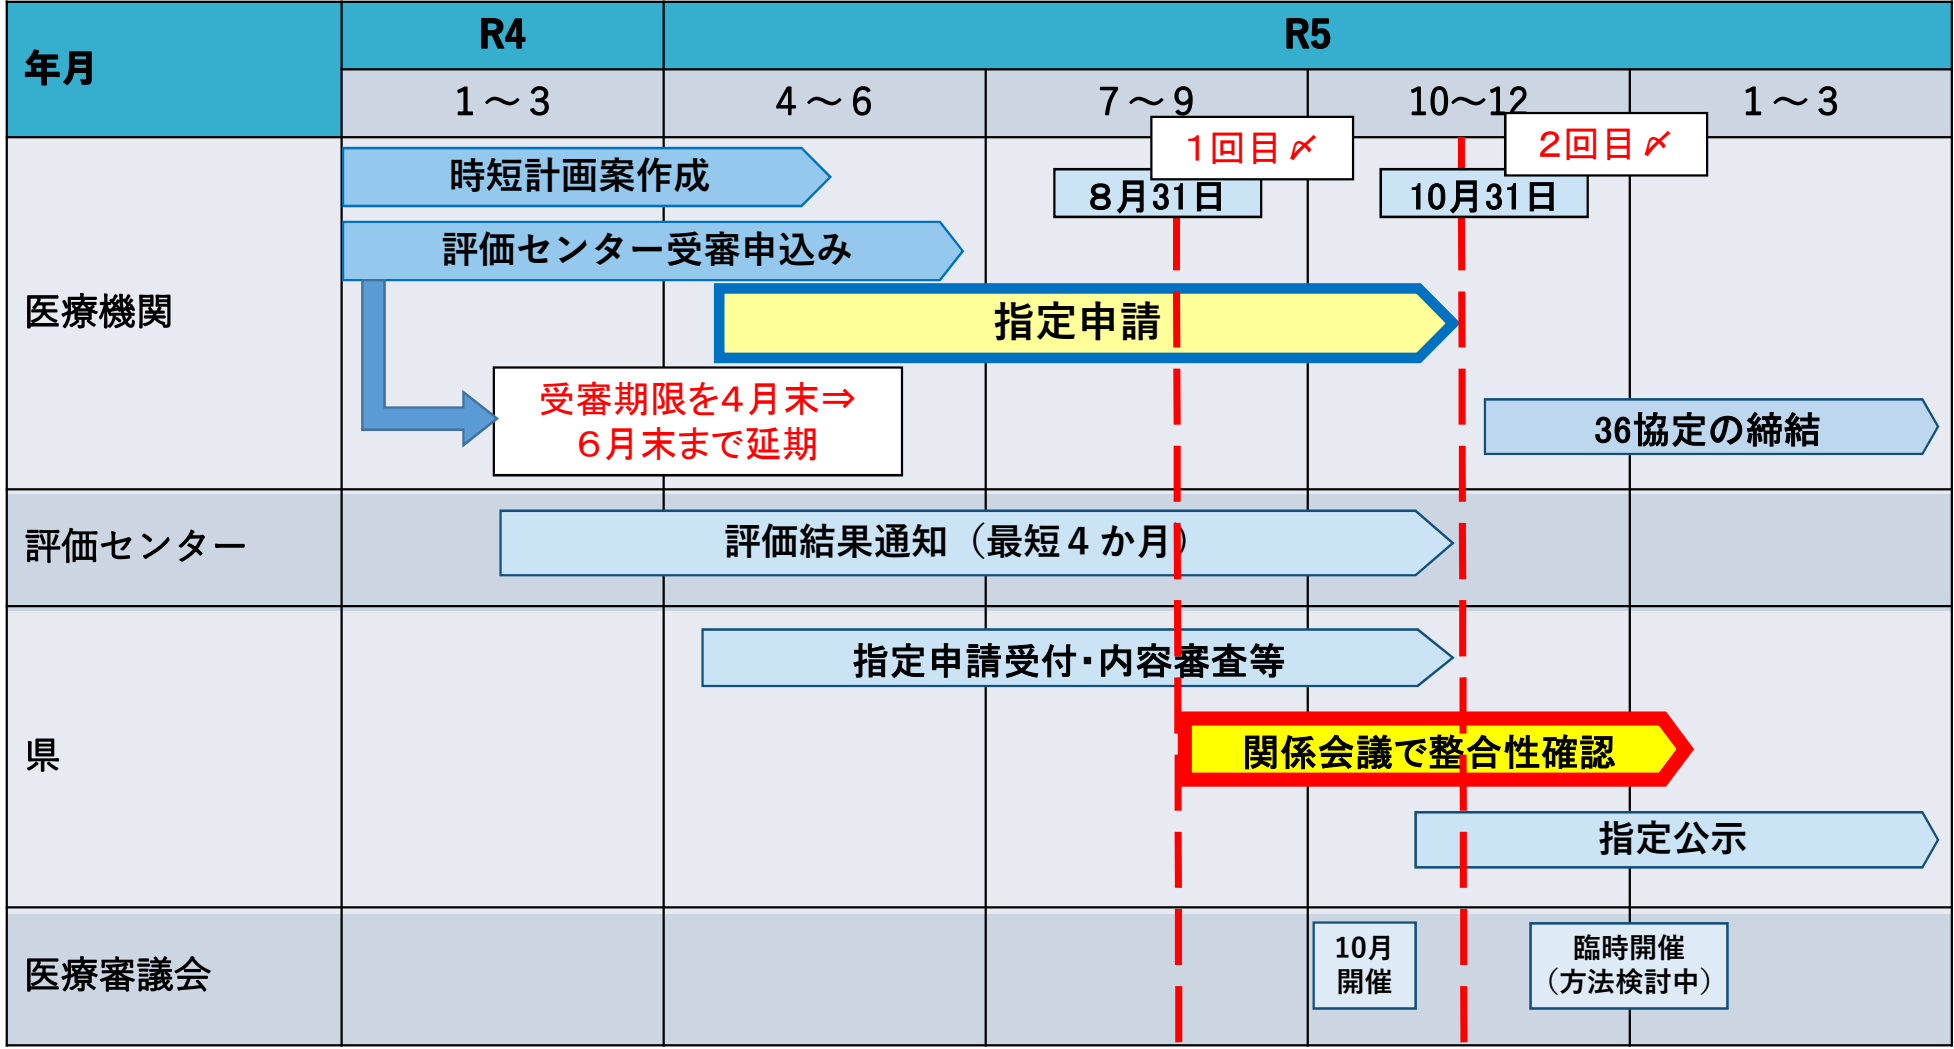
| 年月 | R4 | R5 | | | |
|---|---|---|---|---|---|
| | 1～3 | 4～6 | 7～9 | 10～12 | 1～3 |
| 医療機関 | 時短計画案作成 評価センター受審申込み 受審期限を4月末⇒6月末まで延期 | 指定申請 | 1回目〆 8月31日 | 2回目〆 10月31日 | 36協定の締結 |
| 評価センター | 評価結果通知（最短4か月） | | | | |
| 県 | | 指定申請受付･内容審査等 | 関係会議で整合性確認 | 指定公示 | |
| 医療審議会 | | | | 10月開催 | 臨時開催（方法検討中） |